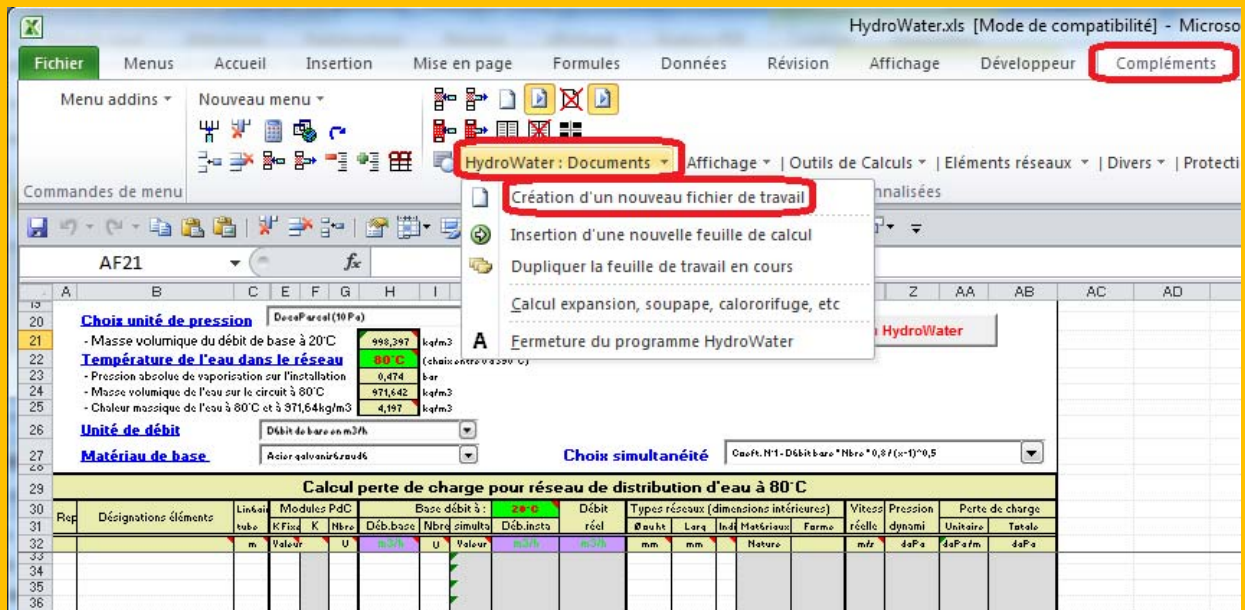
HydroWater.xls [Mode de compatibilité] - Microso

Fichier Menus Accueil Insertion Mise en page Formules Données Révision Affichage Développeur Compléments

Menu addins ▾ Nouveau menu ▾

HydroWater : Documents ▾ | Affichage ▾ | Outils de Calculs ▾ | Eléments réseaux ▾ | Divers ▾ | Protecti

Commandes de menu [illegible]nnalisées

Création d'un nouveau fichier de travail
Insertion d'une nouvelle feuille de calcul
Dupliquer la feuille de travail en cours
Calcul expansion, soupape, calororifuge, etc
Fermeture du programme HydroWater

AF21 $f_x$

| | A | B | C | E | F | G | H | I | Z | AA | AB | AC | AD |
|---|---|---|---|---|---|---|---|---|---|---|---|---|---|
| 20 | | Choix unité de pression | DecaPascal (10 Pa) | | | | | | | | | | |
| 21 | | - Masse volumique du débit de base à 20°C | 998,397 | kg/m3 | | | | | | | | | |
| 22 | | Température de l'eau dans le réseau | 80°C | (choix entre 0 à 350°C) | | | | | | | | | |
| 23 | | - Pression absolue de vaporisation sur l'installation | 0,474 | bar | | | | | | | | | |
| 24 | | - Masse volumique de l'eau sur le circuit à 80°C | 971,642 | kg/m3 | | | | | | | | | |
| 25 | | - Chaleur massique de l'eau à 80°C et à 971,64kg/m3 | 4,197 | kj/m3 | | | | | | | | | |
| 26 | | Unité de débit | Débit de base en m3/h | | | | | | | | | | |
| 27 | | Matériau de base | Acier galvanisé/soudé | | | | | | | | | | |

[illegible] HydroWater

Choix simultanéité Coeft. N°1 - Débit base * Nbre * 0,8 / (x-1)^0,5

Calcul perte de charge pour réseau de distribution d'eau à 80°C

| Rep | Désignations éléments | Linéaire tube | Modules PdC KFixe | K | Nbre | Base débit à : 20°C Déb.base | Nbre | simulta | Déb.insta | Débit réel | Types réseaux (dimensions intérieures) Ø ouht | Larg | Indi | Matériaux | Forme | Vitesse réelle | Pression dynami | Perte de charge Unitaire | Totale |
|---|---|---|---|---|---|---|---|---|---|---|---|---|---|---|---|---|---|---|---|
| | | m | Valeur | | U | m3/h | U | Valeur | m3/h | m3/h | mm | mm | | Nature | | m/s | daPa | daPa/m | daPa |